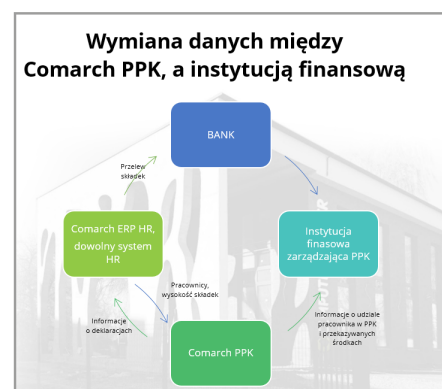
Wymiana danych między Comarch PPK, a instytucją finansową

BANK

Przelew składek

Comarch ERP HR, dowolny system HR

Instytucja finasowa zarządzająca PPK

Pracownicy, wysokość składek

Informacje o deklaracjach

Informacje o udziale pracowników w PPK i przekazywanych środkach

Comarch PPK